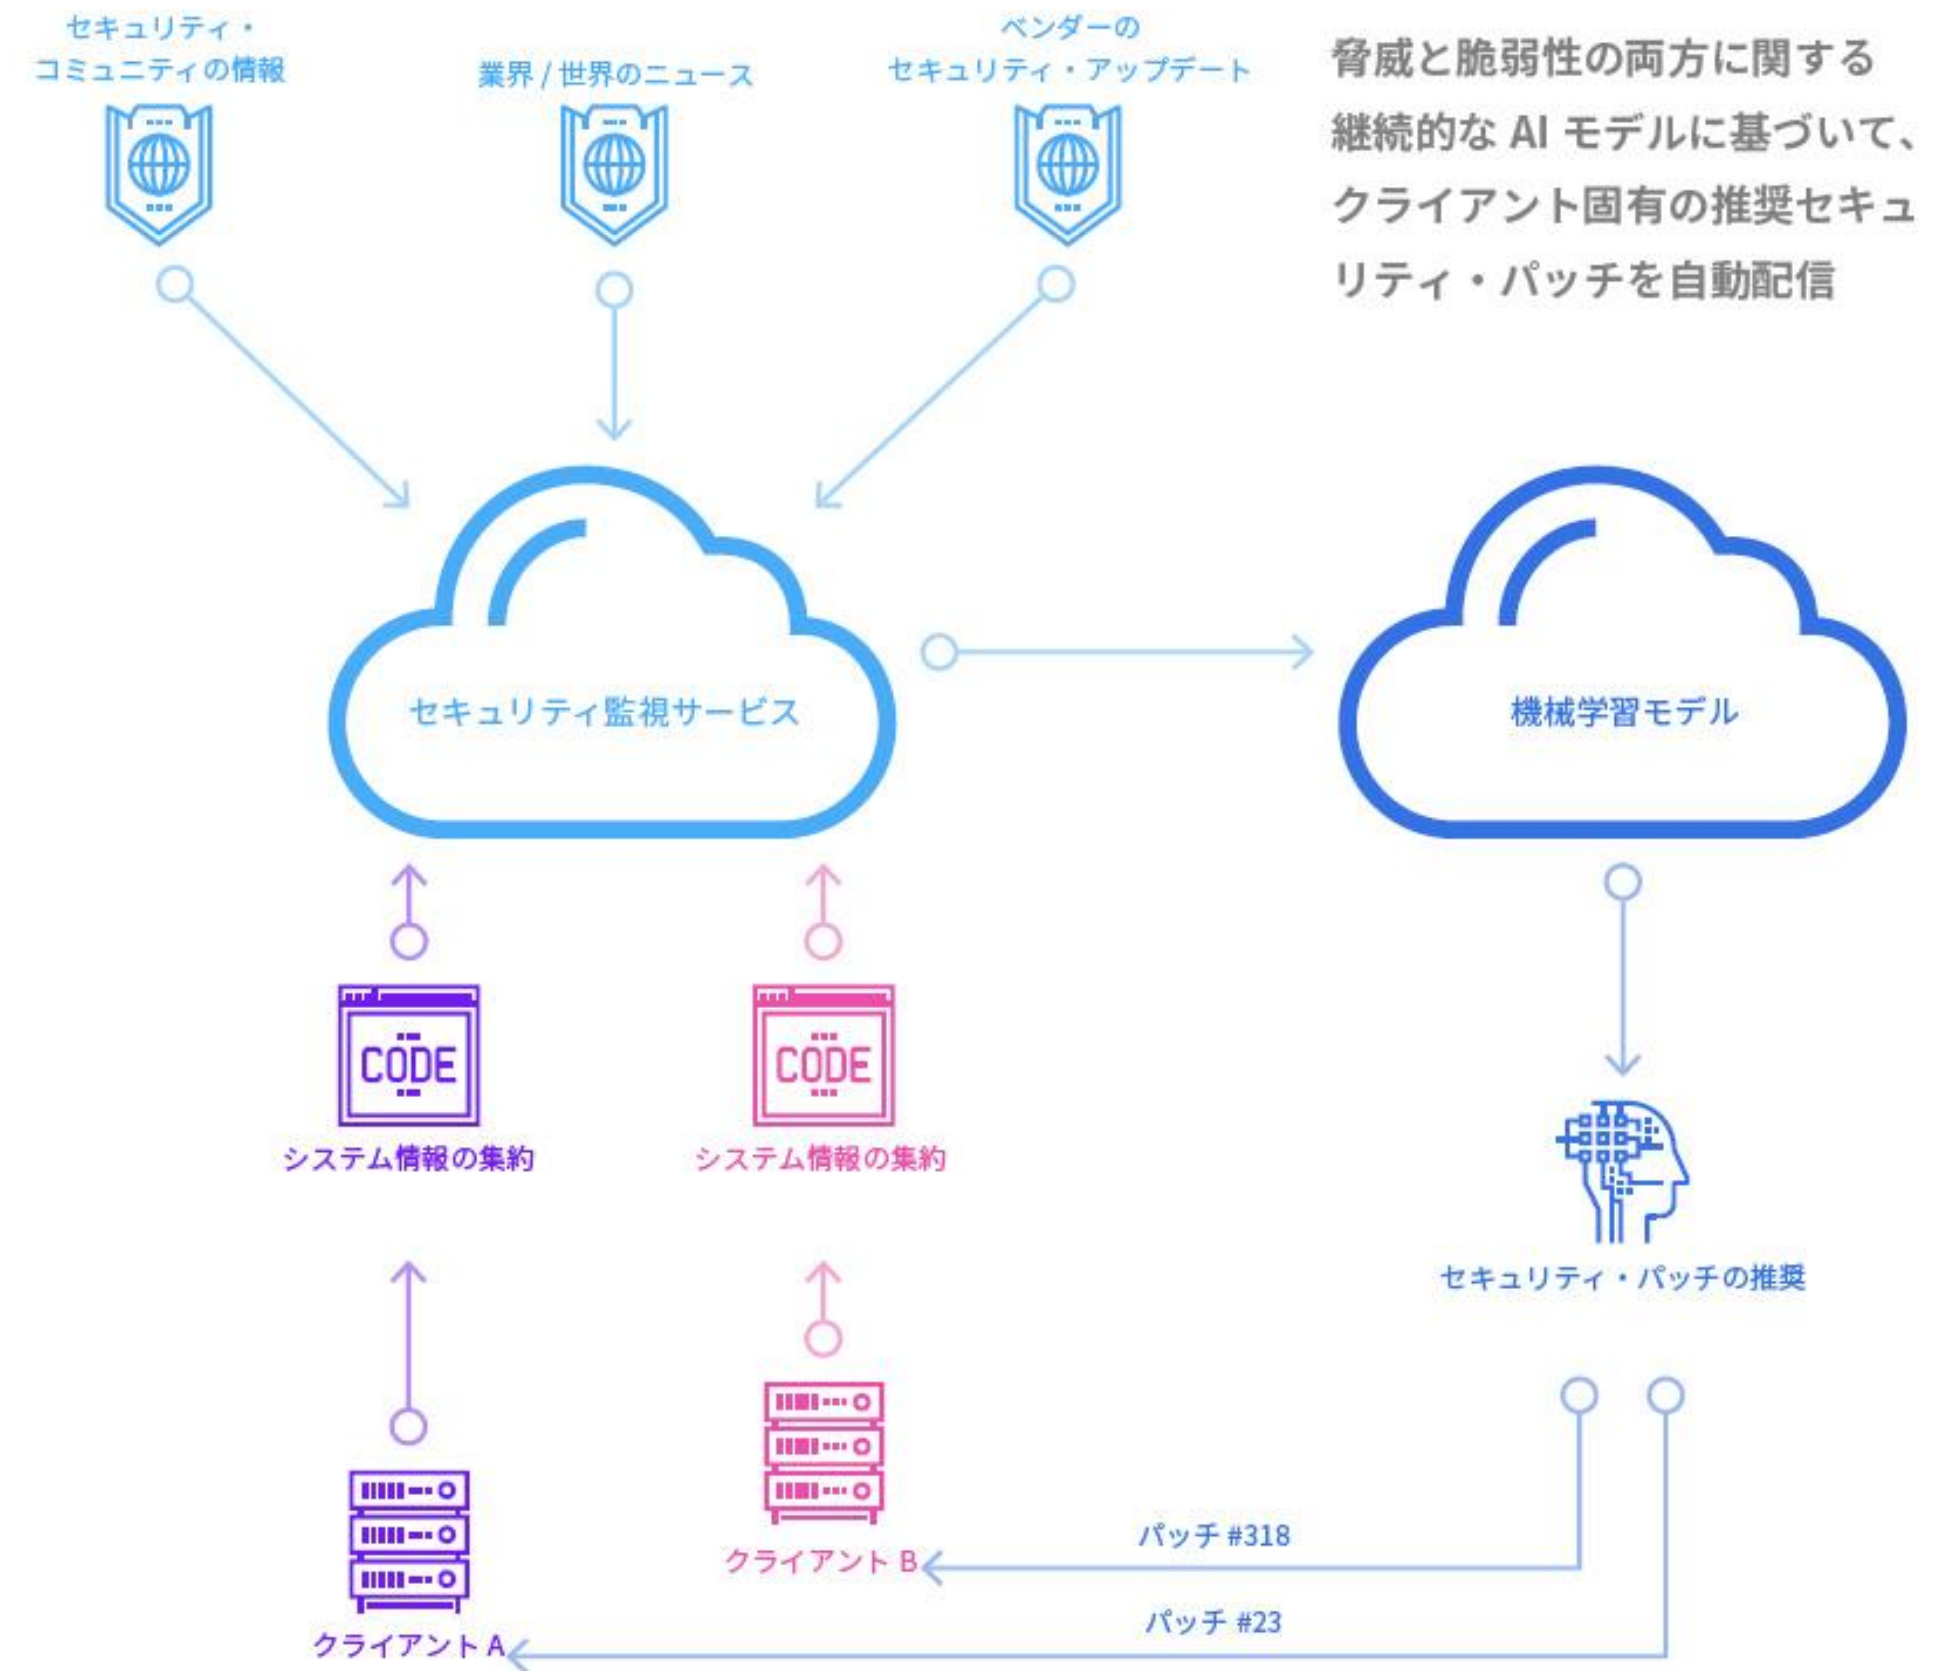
セキュリティ・コミュニティの情報

業界 / 世界のニュース

ベンダーのセキュリティ・アップデート

脅威と脆弱性の両方に関する継続的な AI モデルに基づいて、クライアント固有の推奨セキュリティ・パッチを自動配信

セキュリティ監視サービス

機械学習モデル

CODE

システム情報の集約

CODE

システム情報の集約

セキュリティ・パッチの推奨

パッチ #318

クライアント B

パッチ #23

クライアント A